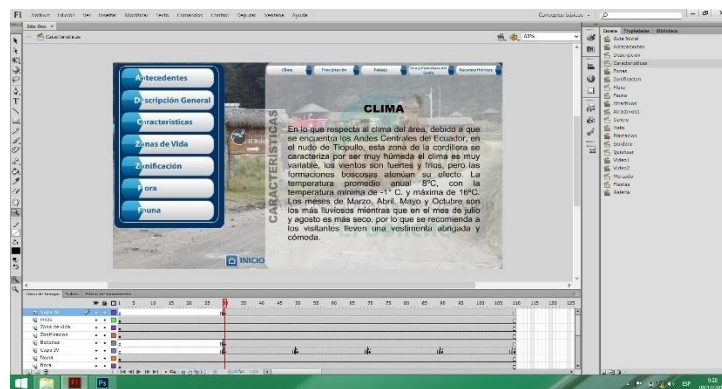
Fl Archivo Edición Ver Insertar Modificar Texto Comandos Control Depurar Ventana Ayuda

Conceptos básicos

Sin título-1

Característica

63%

Antecedentes

Descripción General

Características

Zonas de Vida

Zonificación

Flora

Fauna

Clima

Precipitación

Suelos

Uso y Cobertura del Suelo

Recursos Hídricos

CARACTERÍSTICAS

CLIMA

En lo que respecta al clima del área, debido a que se encuentra los Andes Centrales del Ecuador, en el nudo de Tiopullo, esta zona de la cordillera se caracteriza por ser muy húmeda el clima es muy variable, los vientos son fuertes y fríos, pero las formaciones boscosas atenúan su efecto. La temperatura promedio anual 8°C, con la temperatura mínima de -1° C. y máxima de 16°C. Los meses de Marzo, Abril, Mayo y Octubre son los más lluviosos mientras que en el mes de julio y agosto es más seco, por lo que se recomienda a los visitantes lleven una vestimenta abrigada y cómoda.

INICIO

Línea de tiempo

Salida

Editor de movimiento

5 10 15 20 25 30 35 40 45 50 55 60 65 70 75 80 85 90 95 100 105 110 115 120 125

Capa 32

Imgs

Zona de vida

Zonificación

Botones

Capa 27

Fauna

Flora

Propiedades

Biblioteca

Sin título-1

Antecedentes

Descripción

Característica

Zonas

Zonificación

Flora

Fauna

Simbolo

Suelos

Agua

Botón

ESP